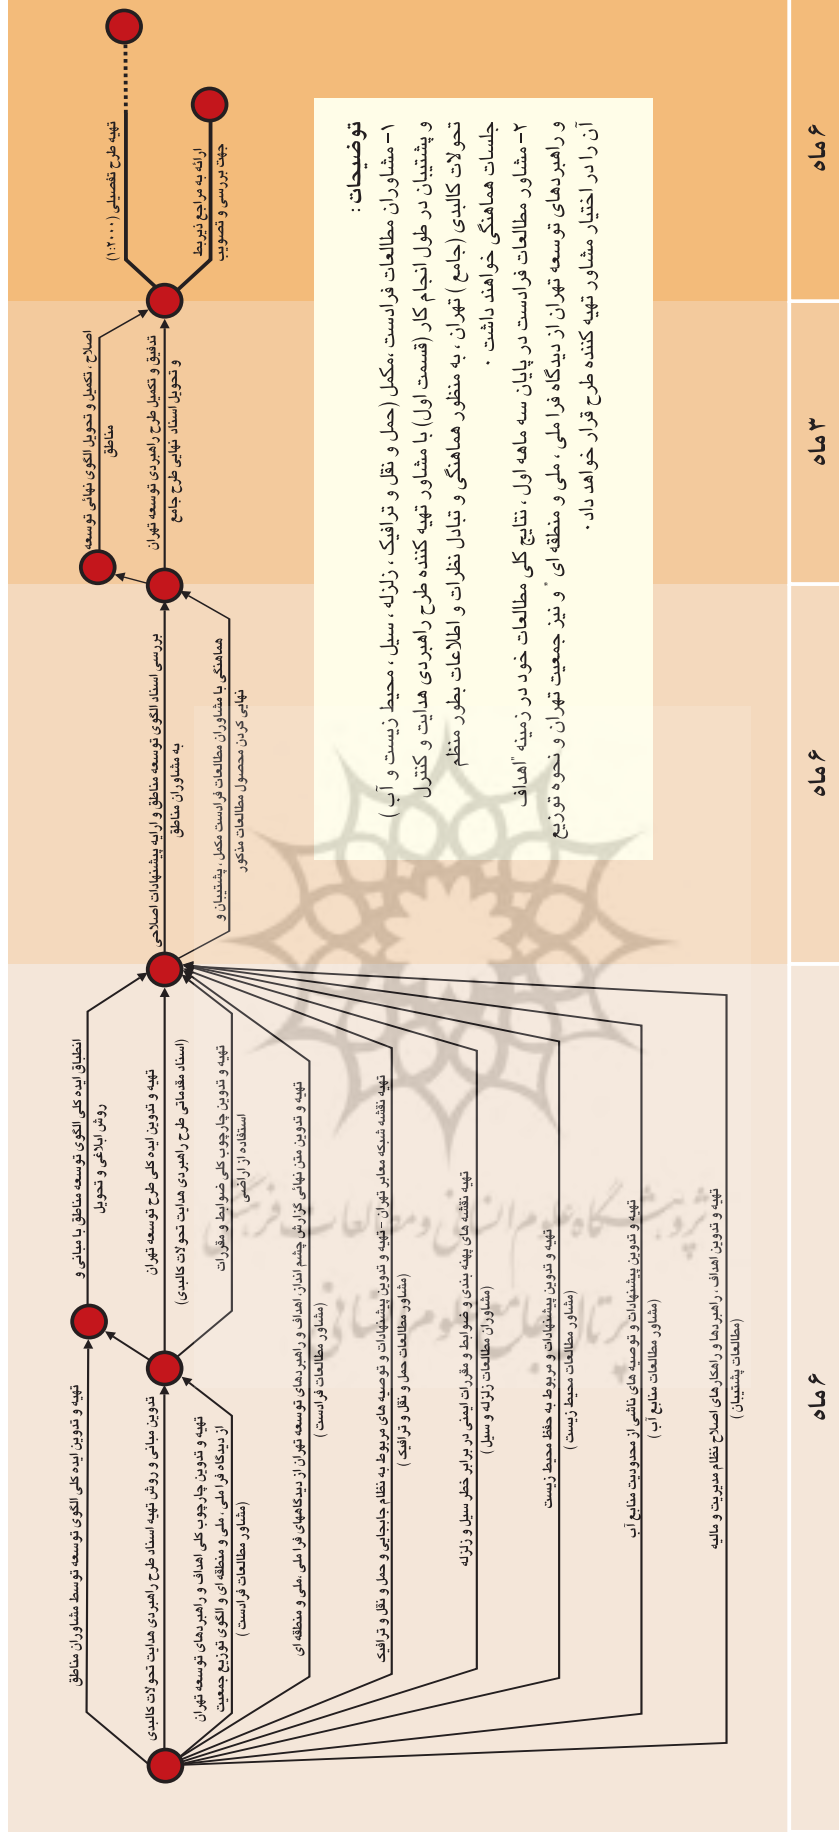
۶ ماه

۳ ماه

۶ ماه

۶ ماه

توضیحات:
۱- مشاوران مطالعات فرادست، مکمل (حمل و نقل و ترافیک، زلزله، سیل، محیط زیست و آب) و پشتیبان در طول انجام کار (قسمت اول) با مشاور تهیه کننده طرح راهبردی هدایت و کنترل تحولات کالبدی (جامع) تهران، به منظور هماهنگی و تبادل نظرات و اطلاعات بطور منظم جلسات هماهنگی خواهند داشت.
۲- مشاور مطالعات فرادست در پایان سه ماهه اول، نتایج کلی مطالعات خود در زمینه "اهداف و راهبردهای توسعه تهران از دیدگاه فراملی، ملی و منطقه‌ای" و نیز جمعیت تهران و نحوه توزیع آن را در اختیار مشاور تهیه کننده طرح قرار خواهد داد.

تهیه طرح تفصیلی (۱:۲۰۰۰)

ارائه به مراجع ذیربط جهت بررسی و تصویب

اصلاح، تکمیل و تحویل الگوی نهائی توسعه مناطق

تدقیق و تکمیل طرح راهبردی توسعه تهران و تحویل اسناد نهایی طرح جامع

بررسی اسناد الگوی توسعه مناطق و ارایه پیشنهادات اصلاحی به مشاوران مناطق

هماهنگی با مشاوران مطالعات فرادست مکمل، پشتیبان و نهایی کردن محصول مطالعات مذکور

انطباق ایده کلی الگوی توسعه مناطق با مبانی و روش ابلاغی و تحویل

تهیه و تدوین ایده کلی طرح توسعه تهران (اسناد مقدماتی طرح راهبردی هدایت تحولات کالبدی)

تهیه و تدوین چارچوب کلی ضوابط و مقررات استفاده از اراضی

تهیه و تدوین متن نهایی گزارش چشم انداز، اهداف و راهبردهای توسعه تهران از دیدگاههای فراملی، ملی و منطقه‌ای (مشاور مطالعات فرادست)

تهیه نقشه شبکه معابر تهران - تهیه و تدوین پیشنهادات و توصیه های مربوط به نظام جابجایی و حمل و نقل و ترافیک (مشاور مطالعات حمل و نقل و ترافیک)

تهیه نقشه های پهنه بندی و ضوابط و مقررات ایمنی در برابر خطر سیل و زلزله (مشاوران مطالعات زلزله و سیل)

تهیه و تدوین پیشنهادات مربوط به حفظ محیط زیست (مشاور مطالعات محیط زیست)

تهیه و تدوین پیشنهادات و توصیه های ناشی از محدودیت منابع آب (مشاور مطالعات منابع آب)

تهیه و تدوین اهداف، راهبردها و راهکارهای اصلاح نظام مدیریت و مالیه (مطالعات پشتیبان)

تهیه و تدوین ایده کلی الگوی توسعه توسط مشاوران مناطق

تدوین مبانی و روش تهیه اسناد طرح راهبردی هدایت تحولات کالبدی

تهیه و تدوین چارچوب کلی اهداف و راهبردهای توسعه تهران از دیدگاه فراملی، ملی و منطقه ای و الگوی توزیع جمعیت (مشاور مطالعات فرادست)

پژوهشگاه علوم انسانی و مطالعات فرهنگی
پرتال جامع علوم انسانی